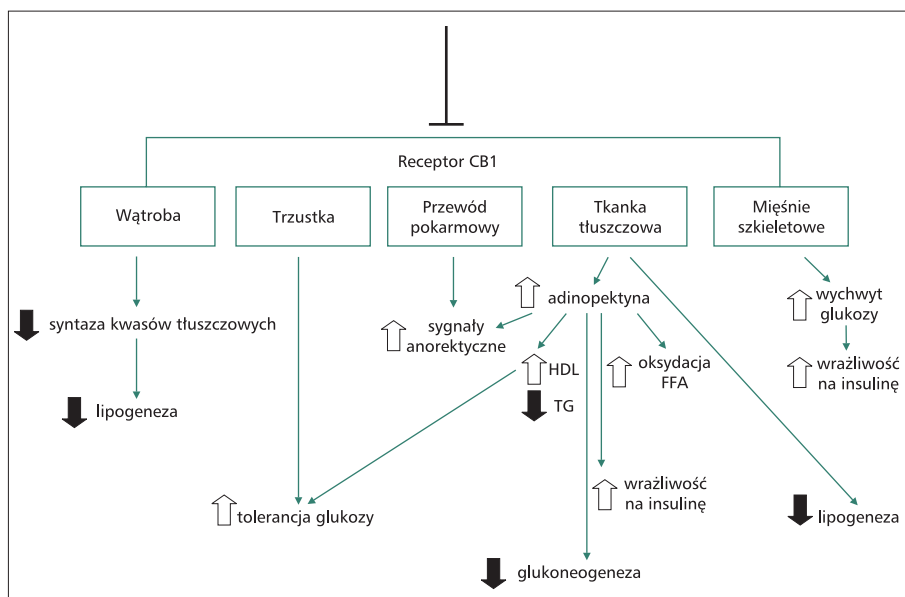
Receptor CB1

Wątroba

Trzustka

Przewód pokarmowy

Tkanka tłuszczowa

Mięśnie szkieletowe

syntaza kwasów tłuszczowych

lipogeneza

sygnały anorektyczne

adinopektyna

HDL

TG

oksydacja FFA

wrażliwość na insulinę

wychwyt glukozy

wrażliwość na insulinę

tolerancja glukozy

lipogeneza

glukoneogeneza